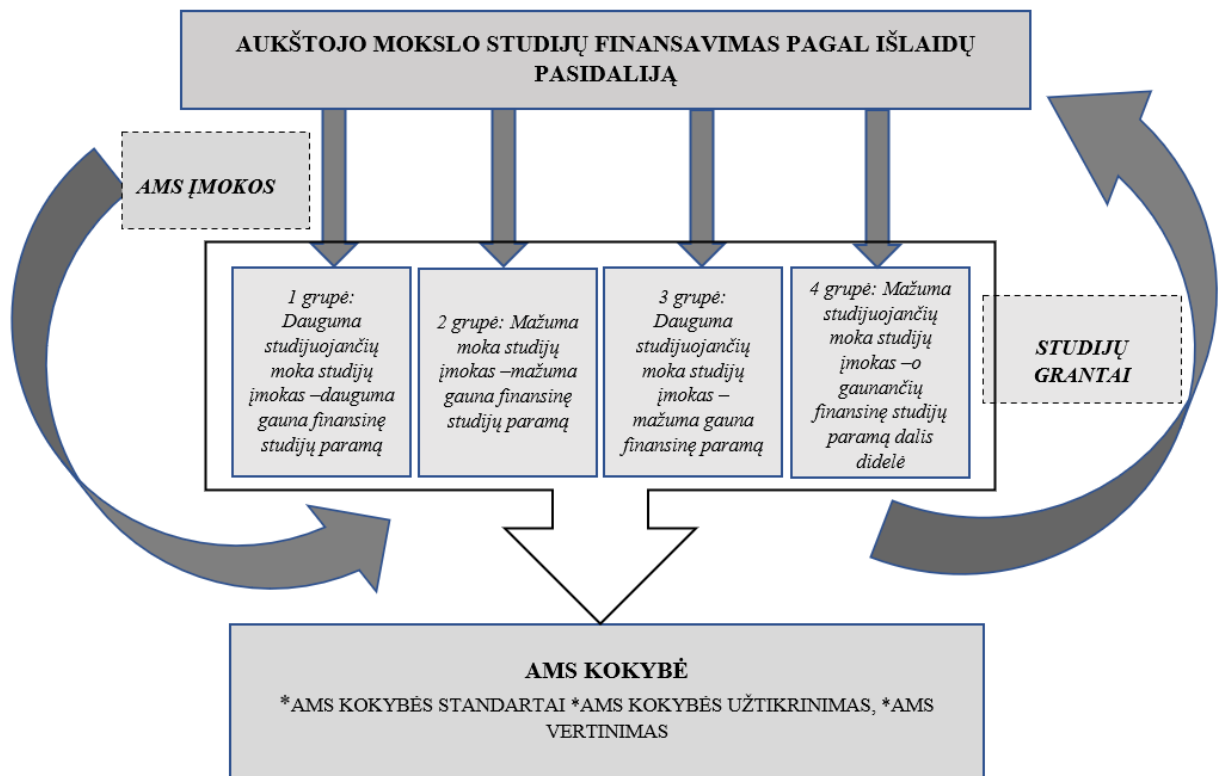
AUKŠTOJO MOKSLO STUDIJŲ FINANSAVIMAS PAGAL IŠLAIDŲ PASIDALIJĄ

AMS ĮMOKOS

1 grupė: Dauguma studijuojančių moka studijų įmokas –dauguma gauna finansinę studijų paramą

2 grupė: Mažuma moka studijų įmokas –mažuma gauna finansinę studijų paramą

3 grupė: Dauguma studijuojančių moka studijų įmokas – mažuma gauna finansinę paramą

4 grupė: Mažuma studijuojančių moka studijų įmokas –o gaunančių finansinę studijų paramą dalis didelė

STUDIJŲ GRANTAI

AMS KOKYBĖ

*AMS KOKYBĖS STANDARTAI *AMS KOKYBĖS UŽTIKRINIMAS, *AMS VERTINIMAS